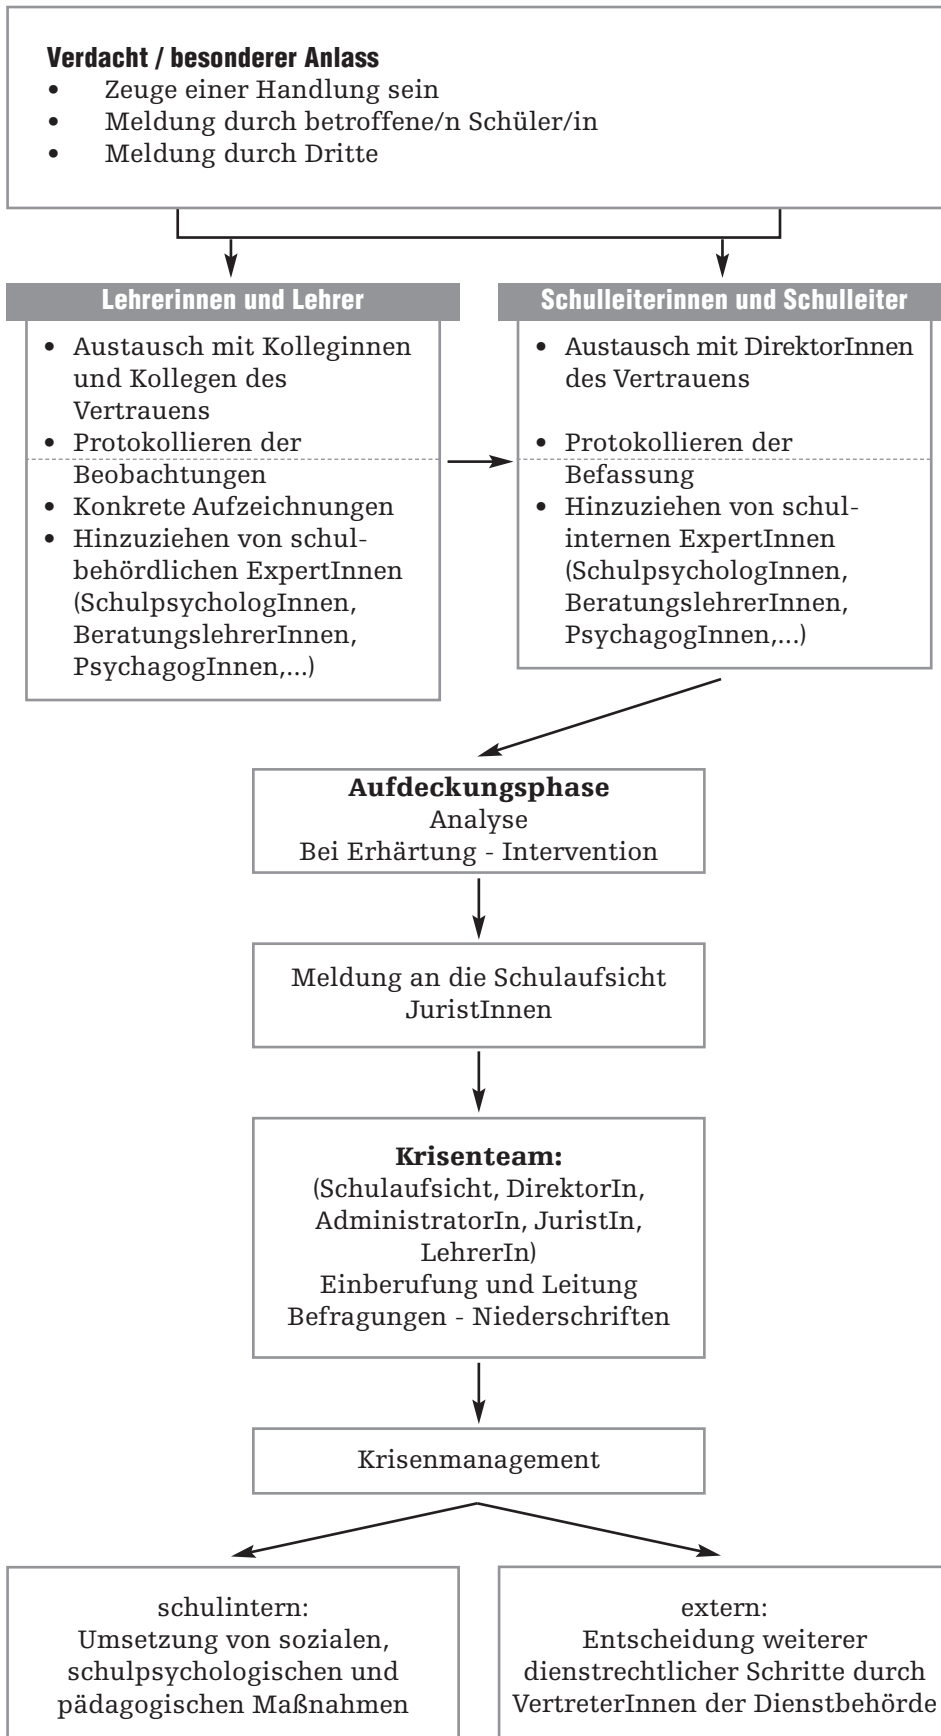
**Verdacht / besonderer Anlass**
- Zeuge einer Handlung sein
- Meldung durch betroffene/n Schüler/in
- Meldung durch Dritte

**Lehrerinnen und Lehrer**
- Austausch mit Kolleginnen und Kollegen des Vertrauens
- Protokollieren der Beobachtungen
- Konkrete Aufzeichnungen
- Hinzuziehen von schulbehördlichen ExpertInnen (SchulpsychologInnen, BeratungslehrerInnen, PsychagogInnen,...)

**Schulleiterinnen und Schulleiter**
- Austausch mit DirektorInnen des Vertrauens
- Protokollieren der Befassung
- Hinzuziehen von schulinternen ExpertInnen (SchulpsychologInnen, BeratungslehrerInnen, PsychagogInnen,...)

**Aufdeckungsphase**
Analyse
Bei Erhärtung - Intervention

Meldung an die Schulaufsicht
JuristInnen

**Krisenteam:**
(Schulaufsicht, DirektorIn, AdministratorIn, JuristIn, LehrerIn)
Einberufung und Leitung
Befragungen - Niederschriften

Krisenmanagement

schulintern:
Umsetzung von sozialen, schulpsychologischen und pädagogischen Maßnahmen

extern:
Entscheidung weiterer dienstrechtlicher Schritte durch VertreterInnen der Dienstbehörde